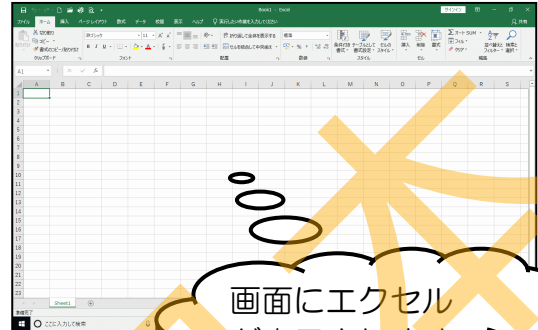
Book1 - Excel

サインイン

ファイル ホーム 挿入 ページレイアウト 数式 データ 校閲 表示 ヘルプ 実行したい作業を入力してください

共有

切り取り

コピー

書式のコピー/貼り付け

クリップボード

游ゴシック

11

フォント

折り返して全体を表示する

セルを結合して中央揃え

配置

標準

数値

条件付き書式

テーブルとして書式設定

セルのスタイル

スタイル

挿入 削除 書式

セル

オート SUM

フィル

クリア

並べ替えとフィルター

検索と選択

編集

A1

A B C D E F G H I J K L M N O P Q R S

1
2
3
4
5
6
7
8
9
10
11
12
13
14
15
16
17
18
19
20
21
22
23

Sheet1

準備完了

ここに入力して検索

画面にエクセル